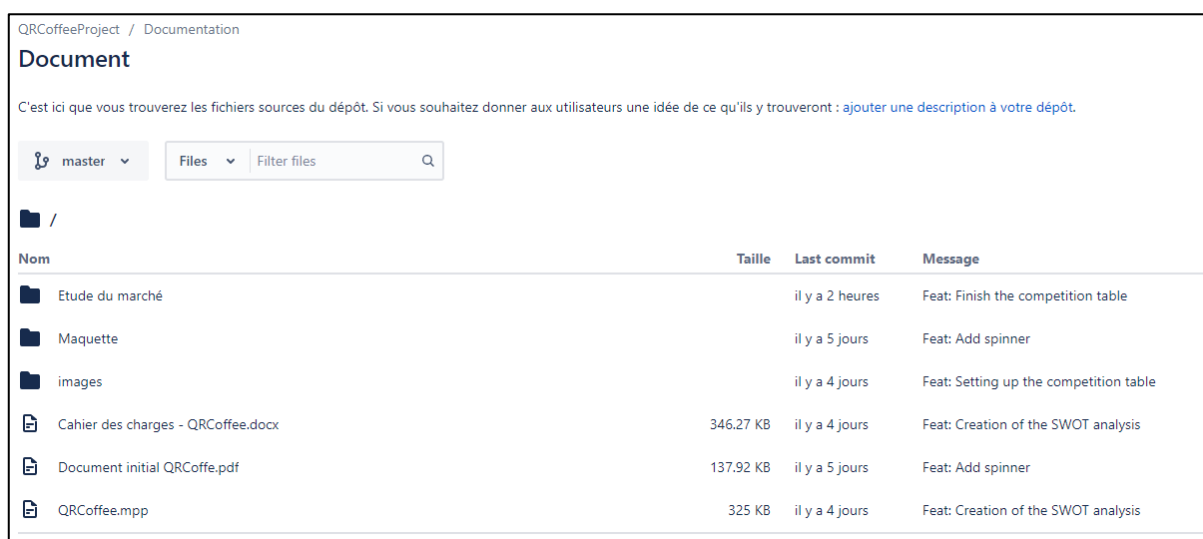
QRCoffeeProject / Documentation

Document

C'est ici que vous trouverez les fichiers sources du dépôt. Si vous souhaitez donner aux utilisateurs une idée de ce qu'ils y trouveront : ajouter une description à votre dépôt.

master

Files

Filter files

/

| Nom | Taille | Last commit | Message |
|---|---|---|---|
| Etude du marché | | il y a 2 heures | Feat: Finish the competition table |
| Maquette | | il y a 5 jours | Feat: Add spinner |
| images | | il y a 4 jours | Feat: Setting up the competition table |
| Cahier des charges - QRCoffee.docx | 346.27 KB | il y a 4 jours | Feat: Creation of the SWOT analysis |
| Document initial QRCoffe.pdf | 137.92 KB | il y a 5 jours | Feat: Add spinner |
| QRCoffee.mpp | 325 KB | il y a 4 jours | Feat: Creation of the SWOT analysis |